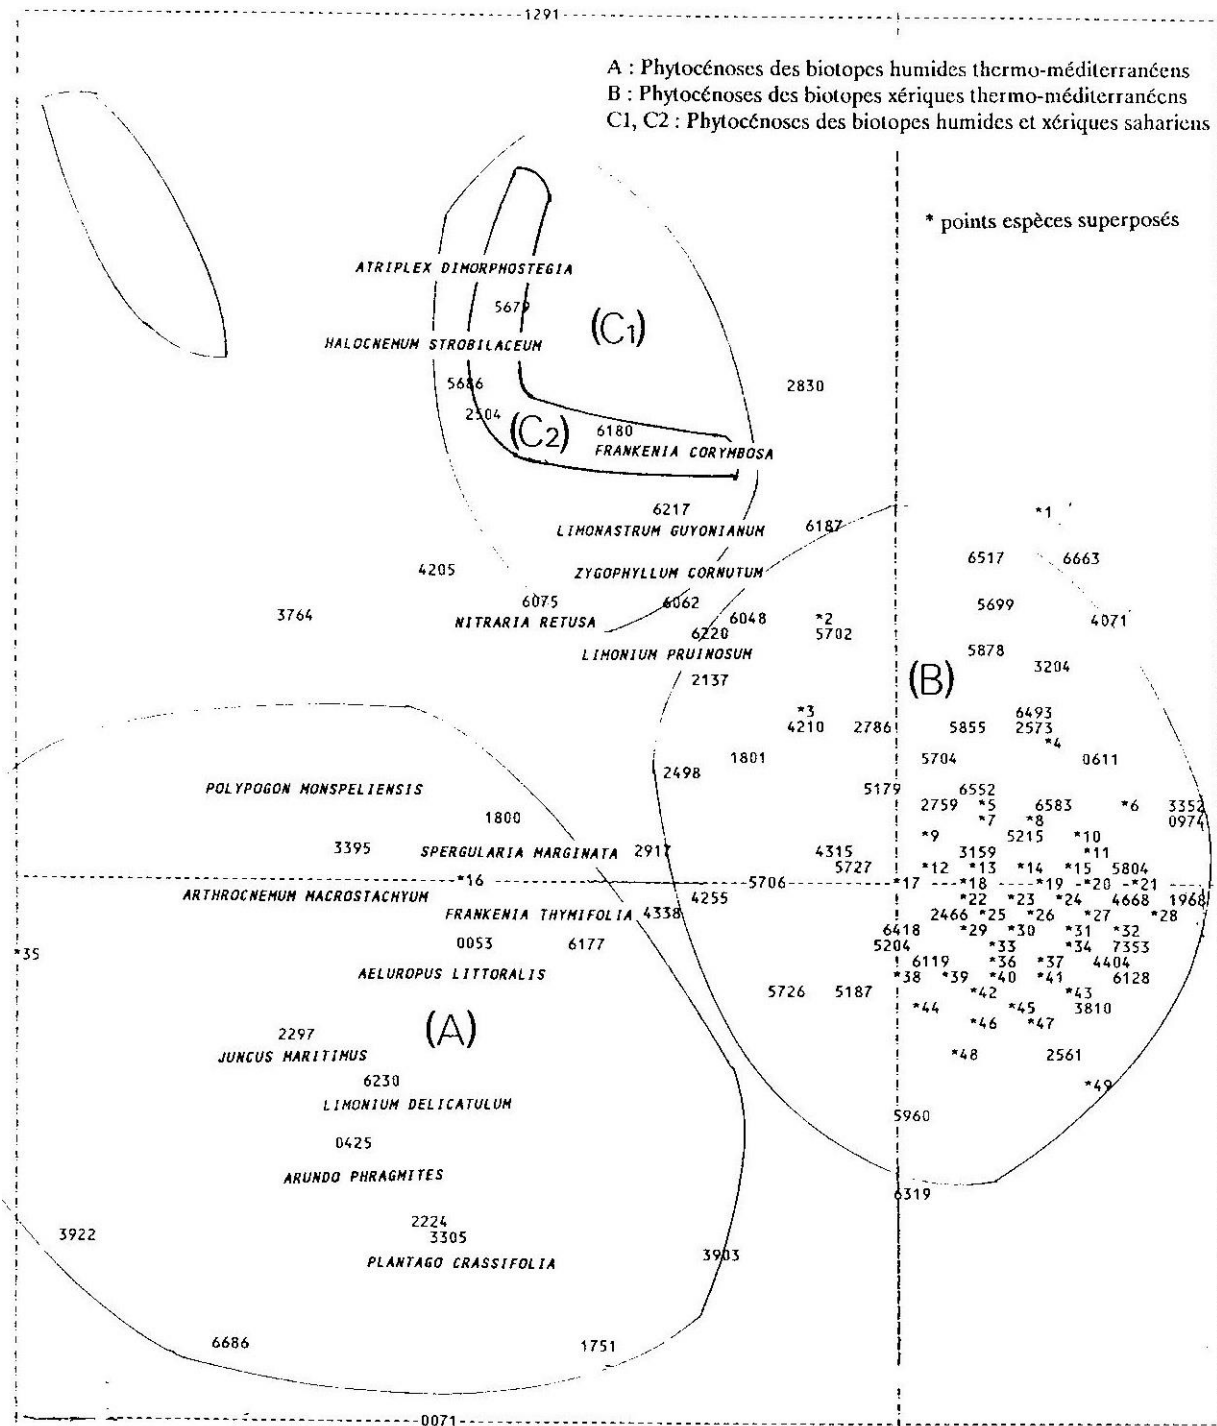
1291

A : Phytocénoses des biotopes humides thermo-méditerranéens
B : Phytocénoses des biotopes xériques thermo-méditerranéens
C1, C2 : Phytocénoses des biotopes humides et xériques sahariens

* points espèces superposés

ATRIPLEX DIMORPHOSTEGIA
5679
(C1)
HALOCNEMUM STROBILACEUM
5686
2830
2504
(C2)
6180
FRANKENIA CORYMBOSA
6217
LIMONASTRUM GUYONIANUM
6187
*1
4205
ZYGOPHYLLUM CORNUTUM
6517
6663
3764
6075
6062
5699
NITRARIA RETUSA
6048
*2
4071
6220
5702
LIMONIUM PRUINOSUM
5878
2137
3204
(B)
*3
6493
4210
2786
5855
2573
*4
1801
5704
0611
2498
POLYPOGON MONSPELIENSIS
5179
6552
2759
*5
6583
*6
3352
1800
*7
*8
0974
*9
5215
*10
3395
SPERGULARIA MARGINATA
2917
4315
3159
*11
5727
*12
*13
*14
*15
5804
*16
5706
*17
*18
*19
*20
*21
ARTHROCNEMUM MACROSTACHYUM
4255
*22
*23
*24
4668
1968
FRANKENIA THYMIFOLIA
4338
2466
*25
*26
*27
*28
6418
*29
*30
*31
*32
0053
6177
5204
*33
*34
7353
*35
AELUROPUS LITTORALIS
6119
*36
*37
4404
*38
*39
*40
*41
6128
5726
5187
*42
*43
(A)
*44
*45
3810
2297
*46
*47
JUNCUS MARITIMUS
6230
*48
2561
LIMONIUM DELICATULUM
*49
5960
0425
ARUNDO PHRAGMITES
6319
2224
3922
3305
3903
PLANTAGO CRASSIFOLIA
6686
1751
0071